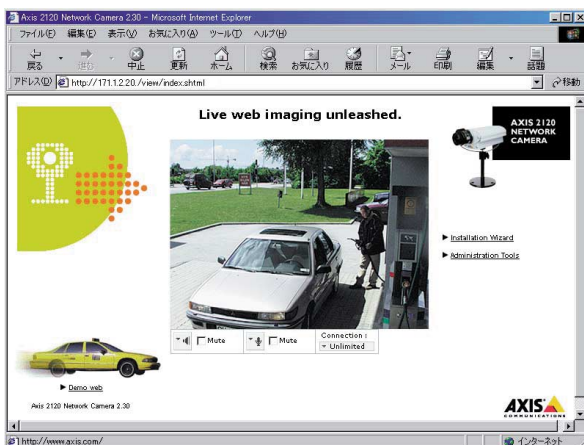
Axis 2120 Network Camera 2.30 - Microsoft Internet Explorer

ファイル(F) 編集(E) 表示(V) お気に入り(A) ツール(T) ヘルプ(H)

戻る 進む 中止 更新 ホーム 検索 お気に入り 履歴 メール 印刷 編集 話題

アドレス(D) http://171.1.2.20./view/index.shtml 移動

Live web imaging unleashed.

AXIS 2120 NETWORK CAMERA

Installation Wizard

Administration Tools

Mute Mute Connection : Unlimited

Demo web

Axis 2120 Network Camera 2.30

AXIS COMMUNICATIONS

http://www.axis.com/ インターネット